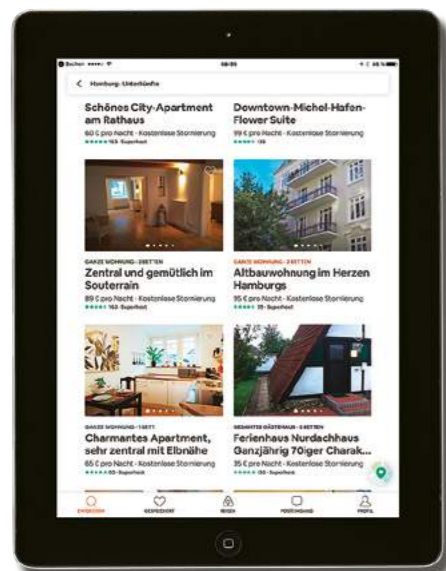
Bücher ••••• 08:05

< Hamburg · Unterkünfte

Schönes City-Apartment am Rathaus
60 € pro Nacht · Kostenlose Stornierung
★★★★★ 165 · Superhost

Downtown-Michel-Hafen-Flower Suite
99 € pro Nacht · Kostenlose Stornierung
★★★★★ 135

GANZE WOHNUNG · 2 BETTEN
Zentral und gemütlich im Souterrain
89 € pro Nacht · Kostenlose Stornierung
★★★★★ 163 · Superhost

GANZE WOHNUNG · 2 BETTEN
Altbauwohnung im Herzen Hamburgs
95 € pro Nacht · Kostenlose Stornierung
★★★★★ 75 · Superhost

GANZE WOHNUNG · 1 BETT
Charmantes Apartment, sehr zentral mit Elbnähe
65 € pro Nacht · Kostenlose Stornierung
★★★★★ 60 · Superhost

GESAMTES GÄSTEHAUS · 5 BETTEN
Ferienhaus Nurdachhaus Ganzjährig 70iger Charak...
35 € pro Nacht · Kostenlose Stornierung
★★★★★ 130 · Superhost

ENTDECKEN GESPEICHERT REISEN POSTEINGANG PROFIL